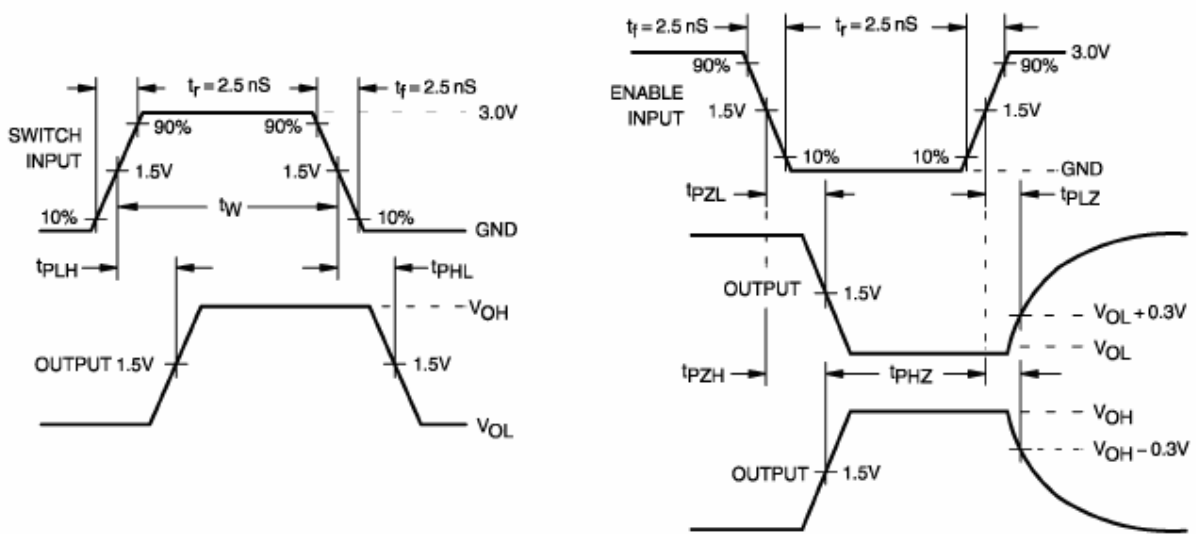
$t_r = 2.5$ nS

$t_f = 2.5$ nS

3.0V

90%

90%

SWITCH INPUT

1.5V

1.5V

$t_W$

10%

10%

GND

$t_{PLH}$

$t_{PHL}$

$V_{OH}$

OUTPUT 1.5V

1.5V

$V_{OL}$

$t_f = 2.5$ nS

$t_r = 2.5$ nS

3.0V

90%

90%

ENABLE INPUT

1.5V

1.5V

10%

10%

GND

$t_{PZL}$

$t_{PLZ}$

OUTPUT

1.5V

$V_{OL} + 0.3V$

$V_{OL}$

$t_{PZH}$

$t_{PHZ}$

$V_{OH}$

$V_{OH} - 0.3V$

OUTPUT

1.5V